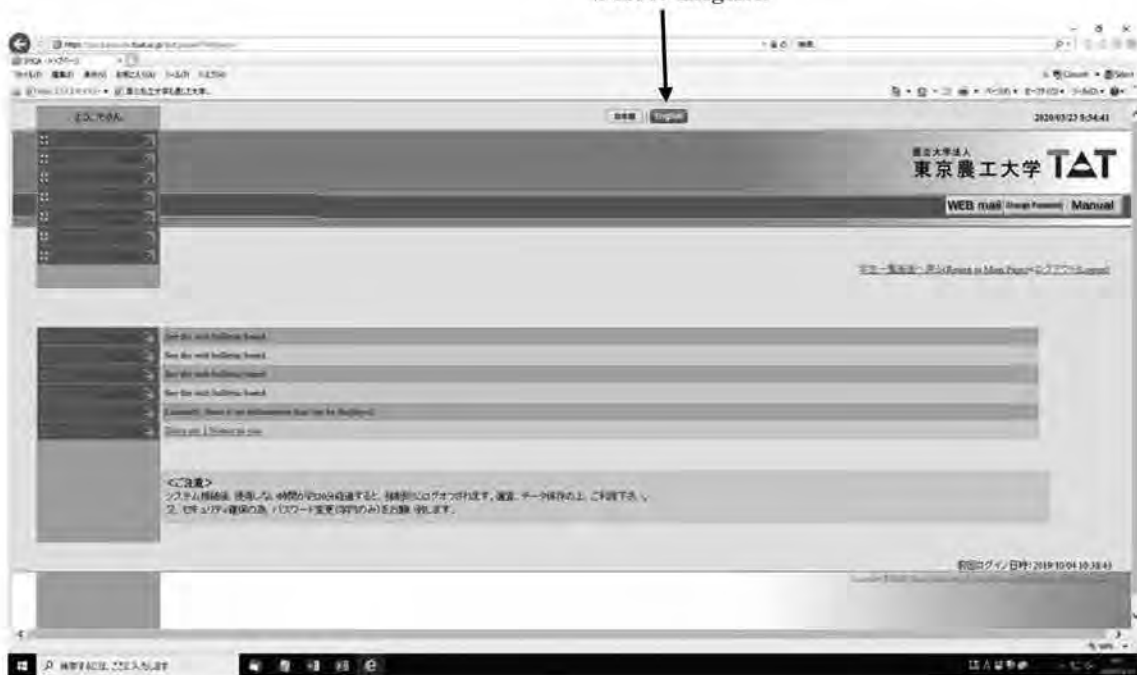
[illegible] English

日本語 English

2020/03/23 9:54:41

国立大学法人
東京農工大学 TAT

WEB mail Change Password Manual

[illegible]

See the web bulletin board.
See the web bulletin board.
See the web bulletin board.
See the web bulletin board.
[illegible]
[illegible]

<ご注意>
システム接続後、使用しない時間が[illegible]分経過すると、強制的にログオフされます。適宜、データ保存の上、ご利用下さい。
2. セキュリティ確保の為、パスワード変更(学内のみ)をお願い致します。

前回ログイン日時: 2019/10/04 10:38:43